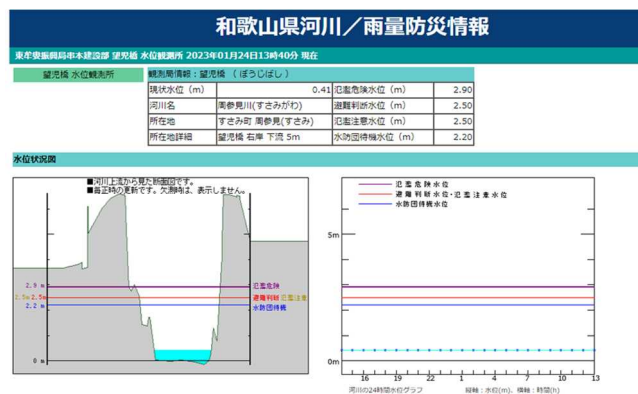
和歌山県河川／雨量防災情報

東牟婁振興局串本建設部 望児橋 水位観測所 2023年01月24日13時40分 現在

望児橋 水位観測所

観測局情報：望児橋 （ぼうじばし）

| 現状水位（m） | 0.41 | 氾濫危険水位（m） | 2.90 |
|---|---|---|---|
| 河川名 | 周参見川(すさみがわ) | 避難判断水位（m） | 2.50 |
| 所在地 | すさみ町 周参見(すさみ) | 氾濫注意水位（m） | 2.50 |
| 所在地詳細 | 望児橋 右岸 下流 5m | 水防団待機水位（m） | 2.20 |

水位状況図

■河川上流から見た断面図です。
■自正時の更新です。欠測時は、表示しません。

2.9 m
2.5m 2.5m
2.2 m
0 m

氾濫危険
避難判断 氾濫注意
水防団待機

氾濫危険水位
避難判断水位・氾濫注意水位
水防団待機水位

5m
0m

16 19 22 1 4 7 10 13

河川の24時間水位グラフ
縦軸：水位(m)、横軸：時間(h)